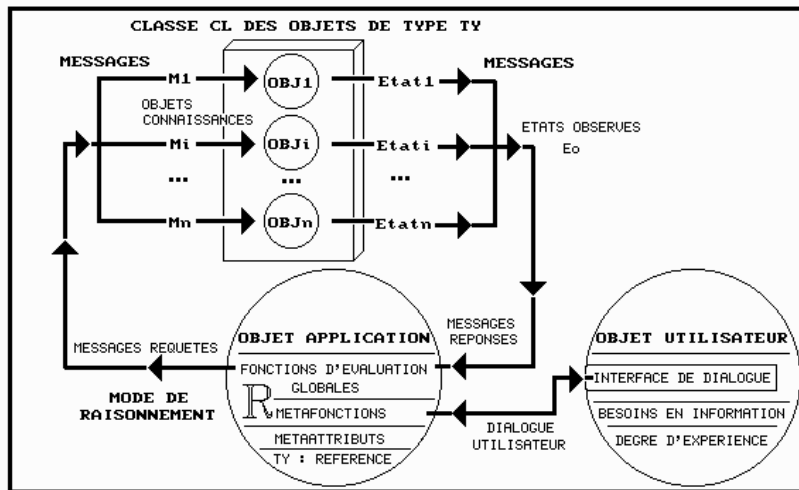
CLASSE CL DES OBJETS DE TYPE TY

MESSAGES

M1

OBJ1

Etat1

MESSAGES

OBJETS CONNAISSANCES

Mi

OBJi

Etati

ETATS OBSERVES

Eo

...

...

...

Mn

OBJn

Etatn

MESSAGES REQUETES

OBJET APPLICATION

MESSAGES REPONSES

OBJET UTILISATEUR

FONCTIONS D'EVALUATION GLOBALES

INTERFACE DE DIALOGUE

MODE DE RAISONNEMENT

R

METAFONCTIONS

DIALOGUE UTILISATEUR

BESOINS EN INFORMATION

DEGRE D'EXPERIENCE

METAATTRIBUTS

TY : REFERENCE